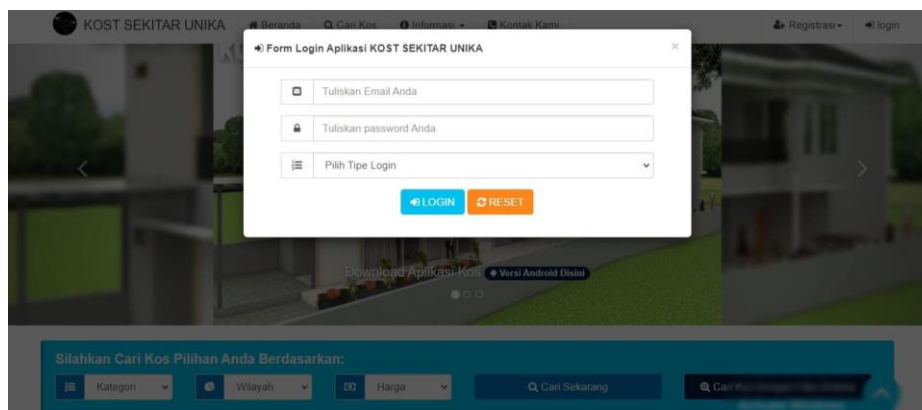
KOST SEKITAR UNIKA Beranda Cari Kos Informasi Kontak Kami Registrasi login

Form Login Aplikasi KOST SEKITAR UNIKA ×

Tuliskan Email Anda

Tuliskan password Anda

Pilih Tipe Login

LOGIN RESET

Download Aplikasi Kos Versi Android Disini

Silahkan Cari Kos Pilihan Anda Berdasarkan:

Kategori Wilayah Harga Cari Sekarang Cari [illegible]